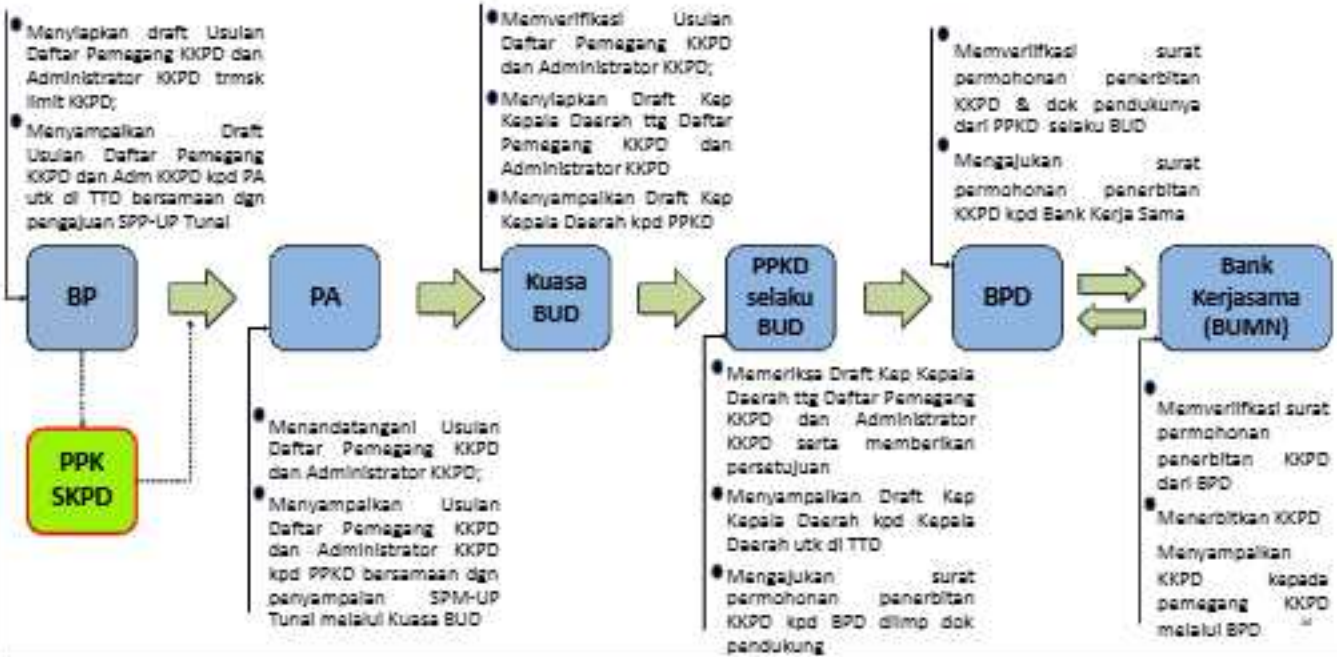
• Menyiapkan draft Usulan Daftar Pemegang KKPD dan Administrator KKPD trmsk limit KKPD;

• Menyampaikan Draft Usulan Daftar Pemegang KKPD dan Adm KKPD kpd PA utk di TTD bersamaan dgn pengajuan SPP-UP Tunai

BP

PPK SKPD

PA

• Menandatangani Usulan Daftar Pemegang KKPD dan Administrator KKPD;

• Menyampaikan Usulan Daftar Pemegang KKPD dan Administrator KKPD kpd PPKD bersamaan dgn penyampaian SPM-UP Tunai melalui Kuasa BUD

• Memverifikasi Usulan Daftar Pemegang KKPD dan Administrator KKPD;

• Menyiapkan Draft Kep Kepala Daerah ttg Daftar Pemegang KKPD dan Administrator KKPD

• Menyampaikan Draft Kep Kepala Daerah kpd PPKD

Kuasa BUD

PPKD selaku BUD

• Memeriksa Draft Kep Kepala Daerah ttg Daftar Pemegang KKPD dan Administrator KKPD serta memberikan persetujuan

• Menyampaikan Draft Kep Kepala Daerah kpd Kepala Daerah utk di TTD

• Mengajukan surat permohonan penerbitan KKPD kpd BPD dilmp dok pendukung

• Memverifikasi surat permohonan penerbitan KKPD & dok pendukunya dari PPKD selaku BUD

• Mengajukan surat permohonan penerbitan KKPD kpd Bank Kerja Sama

BPD

Bank Kerjasama (BUMN)

• Memverifikasi surat permohonan penerbitan KKPD dari BPD

• Menerbitkan KKPD

Menyampaikan KKPD kepada pemegang KKPD melalui BPD